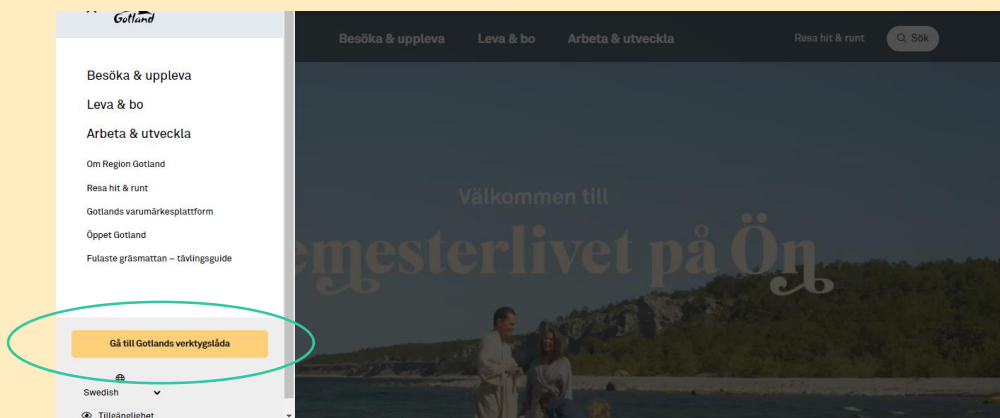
Gotland

Besöka & uppleva

Leva & bo

Arbeta & utveckla

Om Region Gotland

Resa hit & runt

Gotlands varumärkesplattform

Öppet Gotland

Fulaste gräsmattan – tävlingsguide

Gå till Gotlands verktygslåda

Swedish

Tillgänglighet

Besöka & uppleva Leva & bo Arbeta & utveckla Resa hit & runt Sök

Välkommen till

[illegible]emesterlivet på Ön